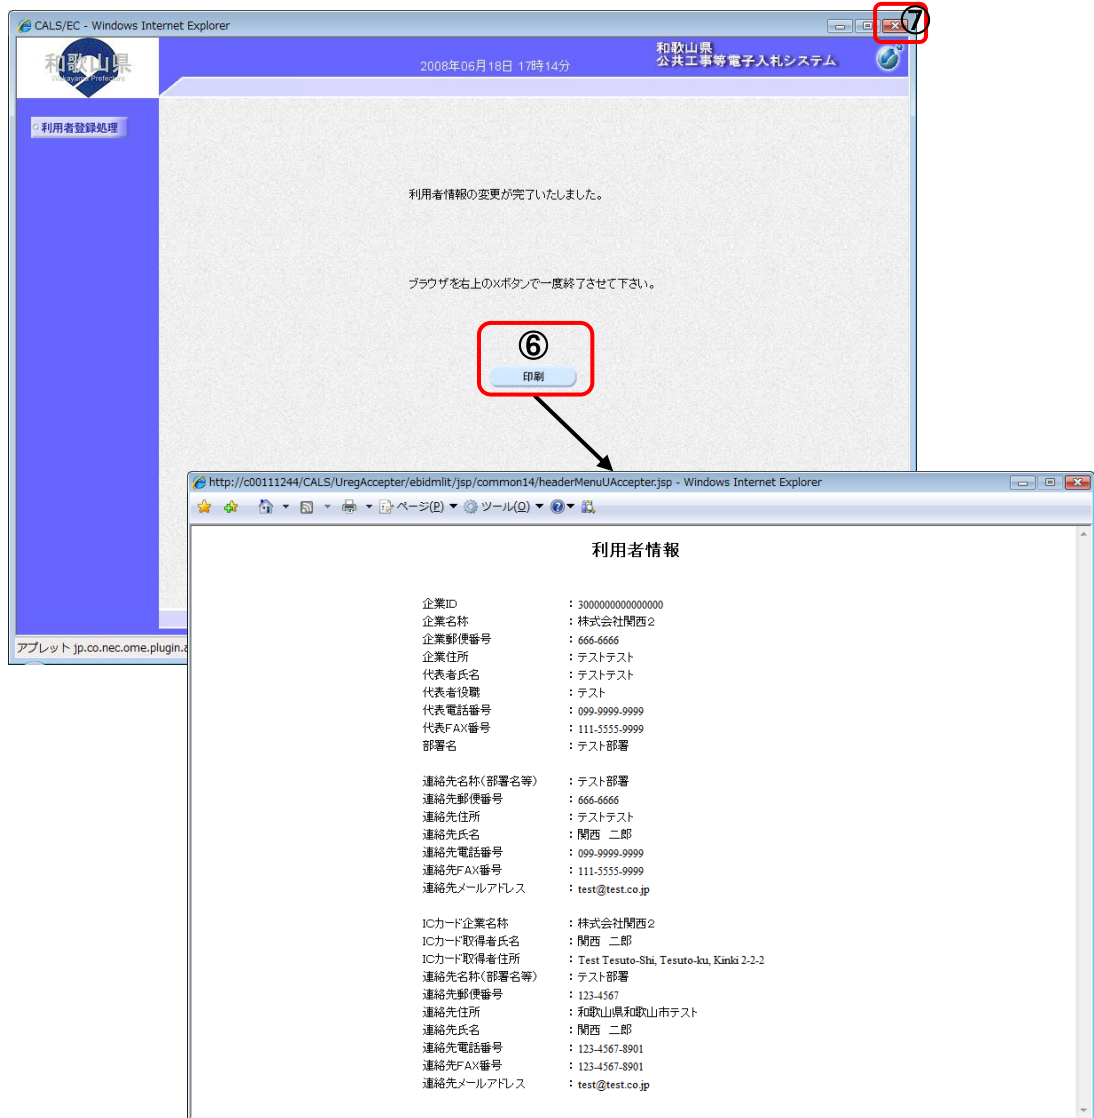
CALS/EC - Windows Internet Explorer

⑦

和歌山県
Wakayama Prefecture

2008年06月18日 17時14分

和歌山県
公共工事等電子入札システム

利用者登録処理

利用者情報の変更が完了いたしました。

ブラウザを右上のXボタンで一度終了させて下さい。

⑥

印刷

アプレット jp.co.nec.ome.plugin.a

http://c00111244/CALS/UregAccepter/ebidmlit/jsp/common14/headerMenuUAccepter.jsp - Windows Internet Explorer

ページ(P) ツール(O)

利用者情報

| | |
|---|---|
| 企業ID | : 3000000000000000 |
| 企業名称 | : 株式会社関西2 |
| 企業郵便番号 | : 666-6666 |
| 企業住所 | : テストテスト |
| 代表者氏名 | : テストテスト |
| 代表者役職 | : テスト |
| 代表電話番号 | : 099-9999-9999 |
| 代表FAX番号 | : 111-5555-9999 |
| 部署名 | : テスト部署 |
| 連絡先名称(部署名等) | : テスト部署 |
| 連絡先郵便番号 | : 666-6666 |
| 連絡先住所 | : テストテスト |
| 連絡先氏名 | : 関西　二郎 |
| 連絡先電話番号 | : 099-9999-9999 |
| 連絡先FAX番号 | : 111-5555-9999 |
| 連絡先メールアドレス | : test@test.co.jp |
| ICカード企業名称 | : 株式会社関西2 |
| ICカード取得者氏名 | : 関西　二郎 |
| ICカード取得者住所 | : Test Tesuto-Shi, Tesuto-ku, Kinki 2-2-2 |
| 連絡先名称(部署名等) | : テスト部署 |
| 連絡先郵便番号 | : 123-4567 |
| 連絡先住所 | : 和歌山県和歌山市テスト |
| 連絡先氏名 | : 関西　二郎 |
| 連絡先電話番号 | : 123-4567-8901 |
| 連絡先FAX番号 | : 123-4567-8901 |
| 連絡先メールアドレス | : test@test.co.jp |